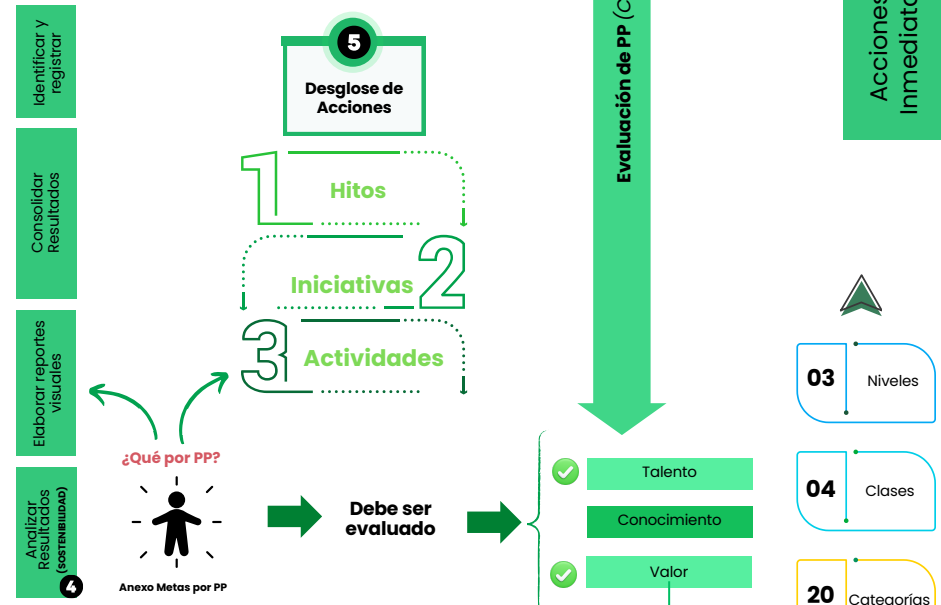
Identificar y registrar

Consolidar Resultados

Elaborar reportes visuales

Analizar Resultados (SOSTENIBILIDAD)

4

5

Desglose de Acciones

1

Hitos

Iniciativas

2

3

Actividades

¿Qué por PP?

Anexo Metas por PP

Debe ser evaluado

Evaluación de PP (C

Talento

Conocimiento

Valor

Acciones Inmediato

03 Niveles

04 Clases

20 Categorías